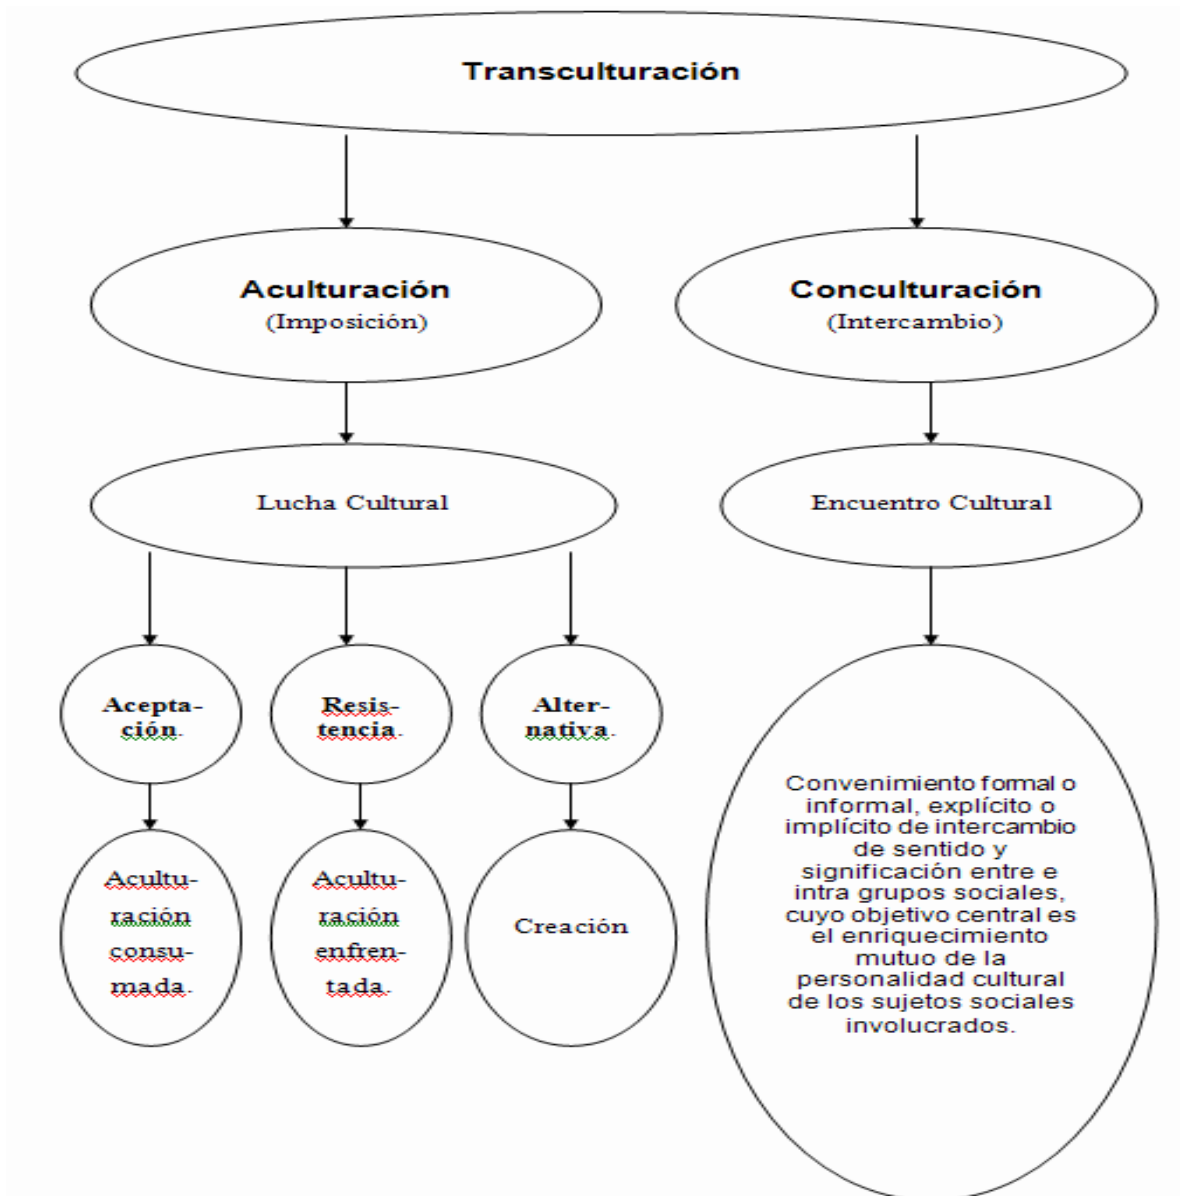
Transculturación

Aculturación
(Imposición)

Conculturación
(Intercambio)

Lucha Cultural

Encuentro Cultural

Aceptación.

Resistencia.

Alternativa.

Aculturación consumada.

Aculturación enfrentada.

Creación

Convenimiento formal o informal, explícito o implícito de intercambio de sentido y significación entre e intra grupos sociales, cuyo objetivo central es el enriquecimiento mutuo de la personalidad cultural de los sujetos sociales involucrados.